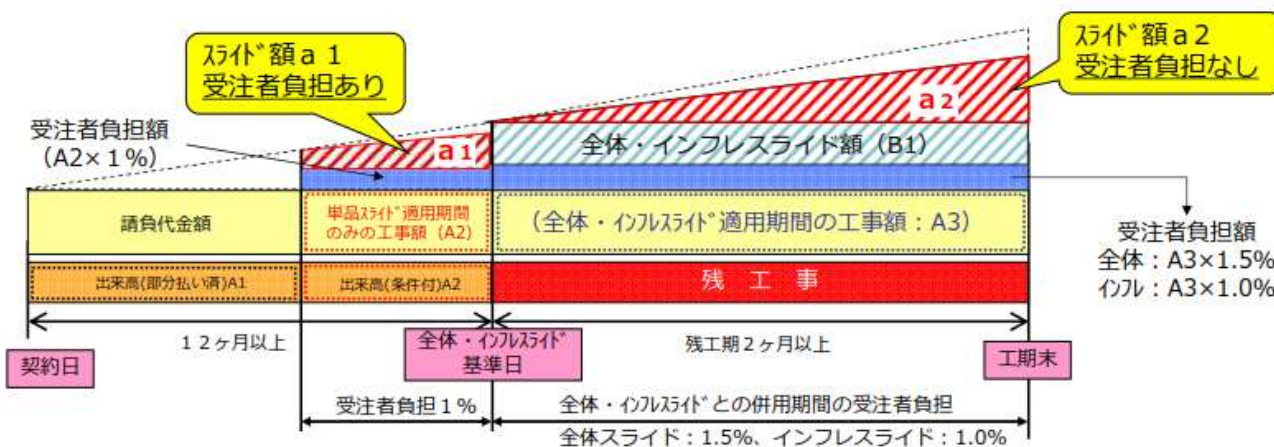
ｽﾗｲﾄﾞ額ａ１
受注者負担あり

ｽﾗｲﾄﾞ額ａ２
受注者負担なし

受注者負担額
（A2×１%）

ａ２

ａ１

全体・インフレスライド額（B1）

請負代金額

単品ｽﾗｲﾄﾞ適用期間のみの工事額（A2）

（全体・ｲﾝﾌﾚｽﾗｲﾄﾞ適用期間の工事額：A3）

受注者負担額
全体：A3×1.5%
ｲﾝﾌﾚ：A3×1.0%

出来高(部分払い済)A1

出来高(条件付)A2

残　工　事

１２ヶ月以上

全体・ｲﾝﾌﾚｽﾗｲﾄﾞ基準日

残工期２ヶ月以上

契約日

工期末

受注者負担１%

全体・ｲﾝﾌﾚｽﾗｲﾄﾞとの併用期間の受注者負担
全体スライド：1.5%、インフレスライド：1.0%